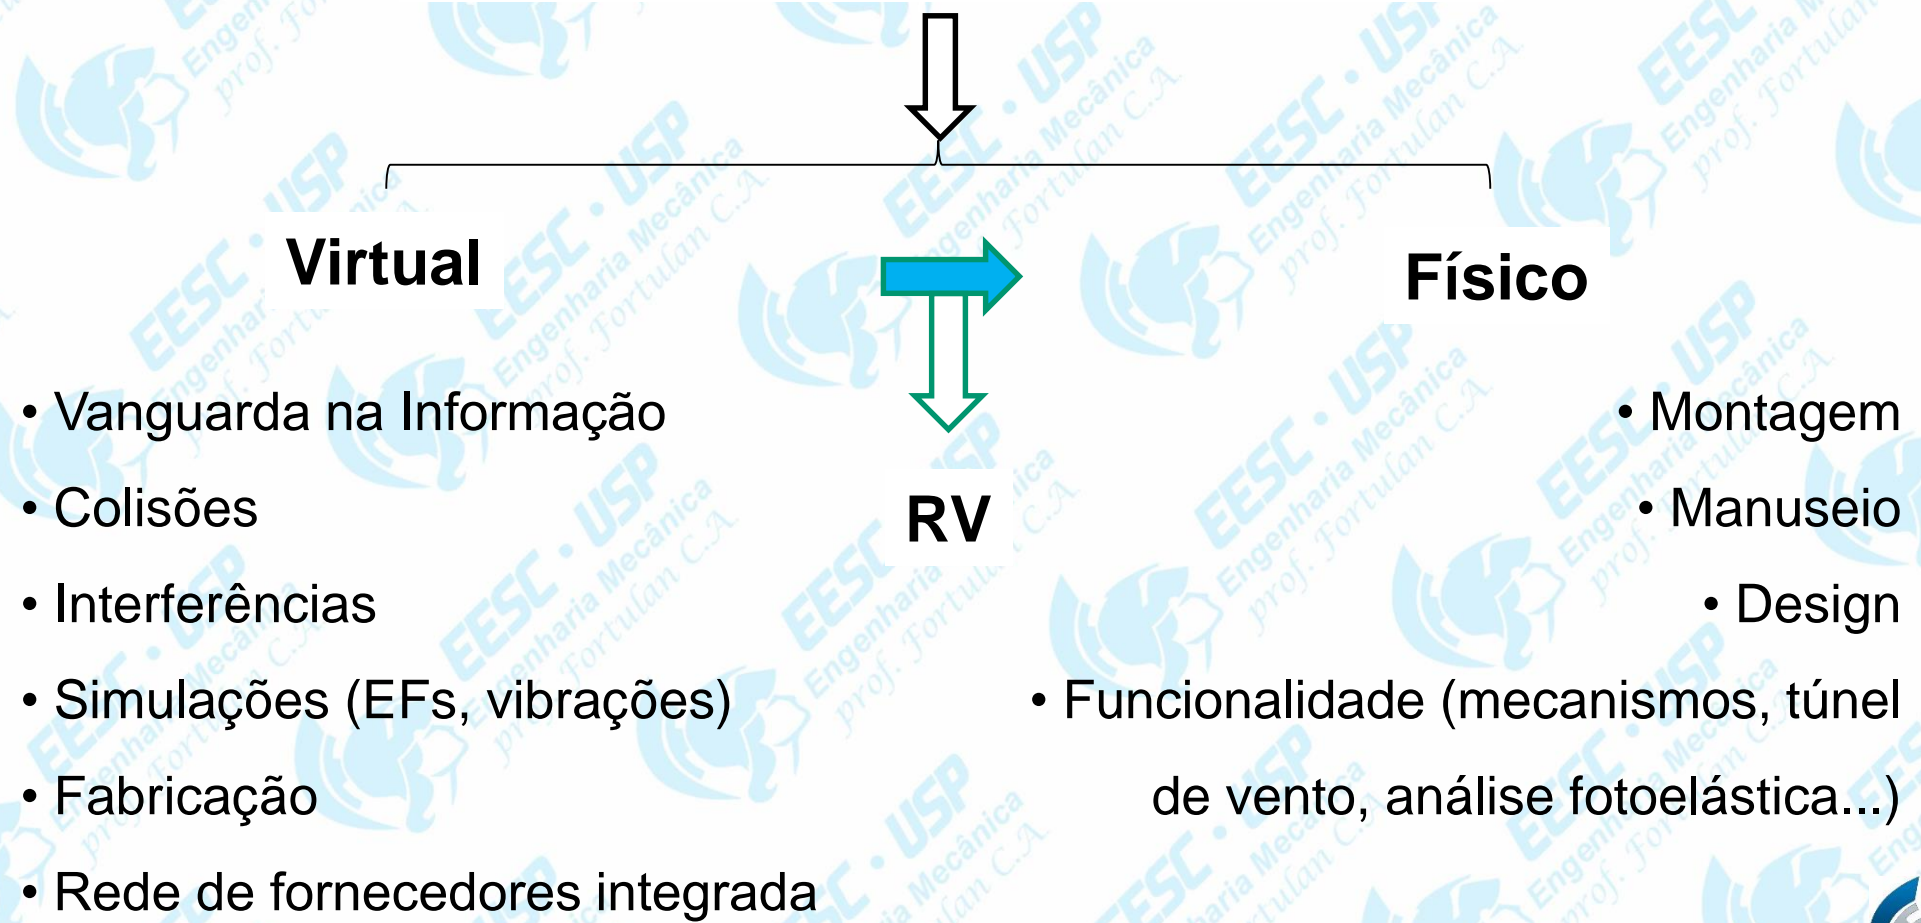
Virtual

Físico

RV

• Vanguarda na Informação
• Colisões
• Interferências
• Simulações (EFs, vibrações)
• Fabricação
• Rede de fornecedores integrada

• Montagem
• Manuseio
• Design
• Funcionalidade (mecanismos, túnel de vento, análise fotoelástica...)

EESC • USP Engenharia Mecânica prof. Fortulan C.A.